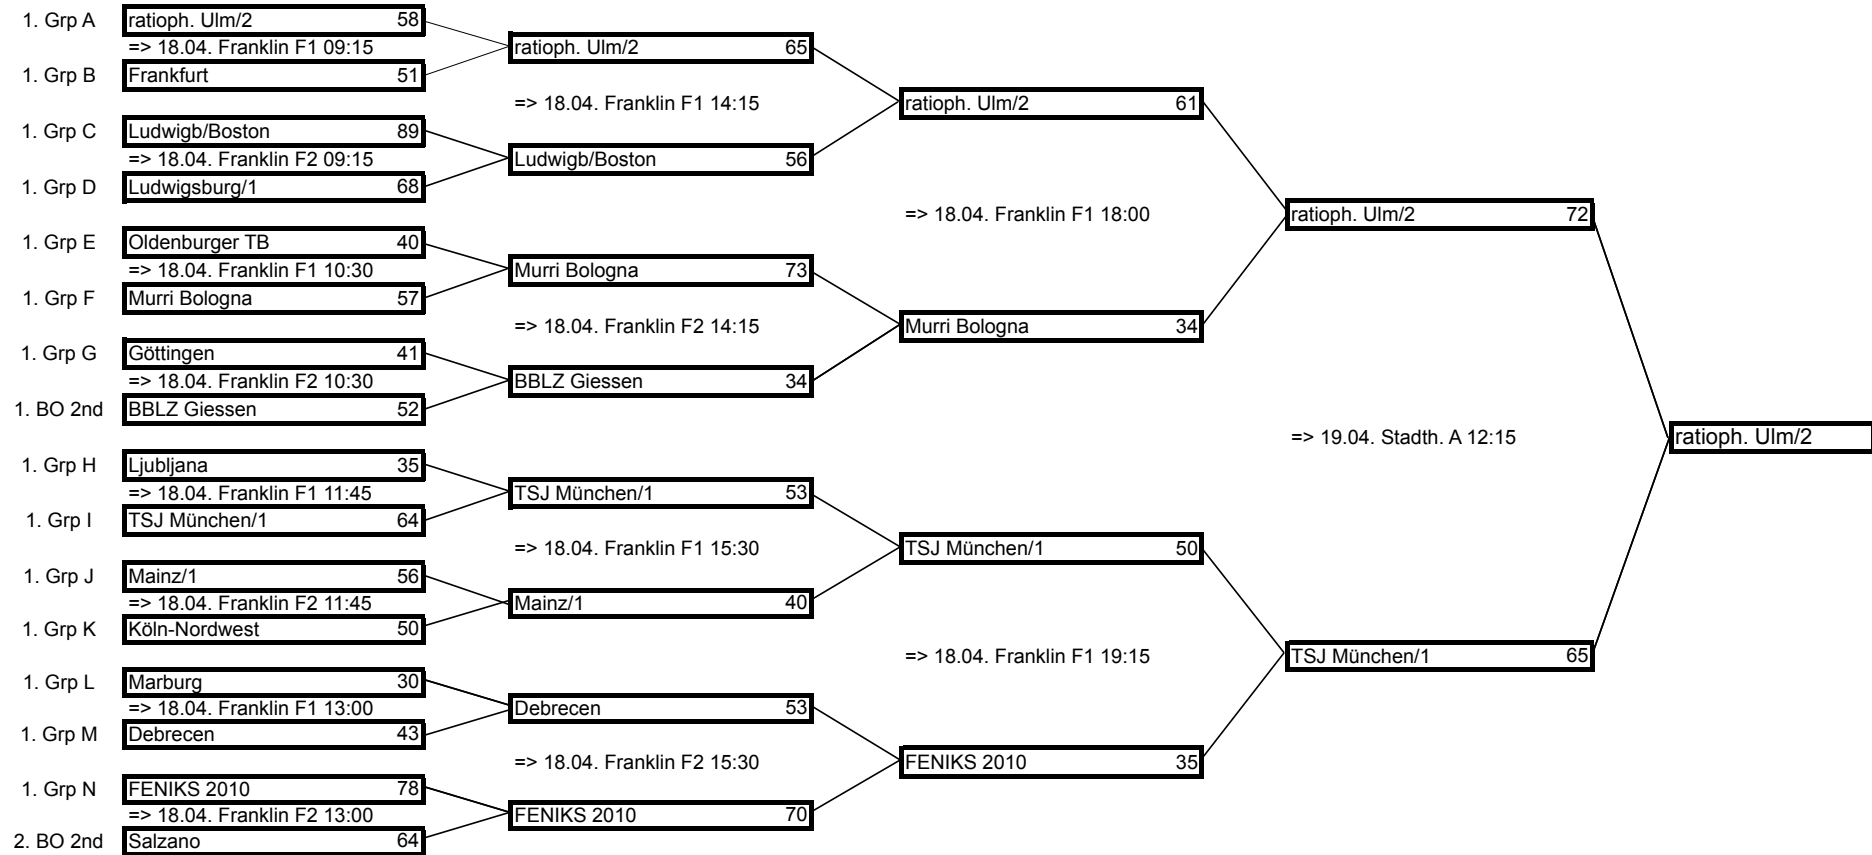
1. Grp A ratioph. Ulm/2 58
=> 18.04. Franklin F1 09:15
1. Grp B Frankfurt 51

1. Grp C Ludwigb/Boston 89
=> 18.04. Franklin F2 09:15
1. Grp D Ludwigsburg/1 68

1. Grp E Oldenburger TB 40
=> 18.04. Franklin F1 10:30
1. Grp F Murri Bologna 57

1. Grp G Göttingen 41
=> 18.04. Franklin F2 10:30
1. BO 2nd BBLZ Giessen 52

1. Grp H Ljubljana 35
=> 18.04. Franklin F1 11:45
1. Grp I TSJ München/1 64

1. Grp J Mainz/1 56
=> 18.04. Franklin F2 11:45
1. Grp K Köln-Nordwest 50

1. Grp L Marburg 30
=> 18.04. Franklin F1 13:00
1. Grp M Debrecen 43

1. Grp N FENIKS 2010 78
=> 18.04. Franklin F2 13:00
2. BO 2nd Salzano 64

ratioph. Ulm/2 65
=> 18.04. Franklin F1 14:15
Ludwigb/Boston 56

Murri Bologna 73
=> 18.04. Franklin F2 14:15
BBLZ Giessen 34

TSJ München/1 53
=> 18.04. Franklin F1 15:30
Mainz/1 40

Debrecen 53
=> 18.04. Franklin F2 15:30
FENIKS 2010 70

ratioph. Ulm/2 61
=> 18.04. Franklin F1 18:00
Murri Bologna 34

TSJ München/1 50
=> 18.04. Franklin F1 19:15
FENIKS 2010 35

ratioph. Ulm/2 72
=> 19.04. Stadth. A 12:15
TSJ München/1 65

ratioph. Ulm/2